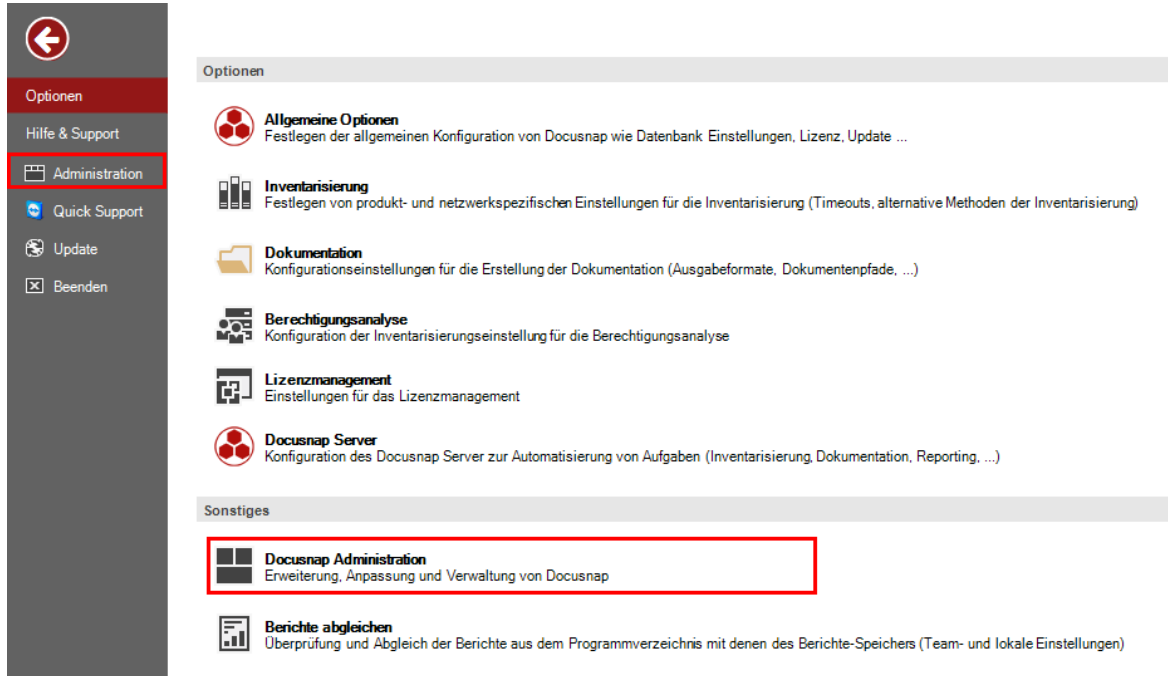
Optionen
Hilfe & Support
Administration
Quick Support
Update
Beenden

Optionen

Allgemeine Optionen
Festlegen der allgemeinen Konfiguration von Docusnap wie Datenbank Einstellungen, Lizenz, Update ...

Inventarisierung
Festlegen von produkt- und netzwerkspezifischen Einstellungen für die Inventarisierung (Timeouts, alternative Methoden der Inventarisierung)

Dokumentation
Konfigurationseinstellungen für die Erstellung der Dokumentation (Ausgabeformate, Dokumentenpfade, ...)

Berechtigungsanalyse
Konfiguration der Inventarisierungseinstellung für die Berechtigungsanalyse

Lizenzmanagement
Einstellungen für das Lizenzmanagement

Docusnap Server
Konfiguration des Docusnap Server zur Automatisierung von Aufgaben (Inventarisierung, Dokumentation, Reporting, ...)

Sonstiges

Docusnap Administration
Erweiterung, Anpassung und Verwaltung von Docusnap

Berichte abgleichen
Überprüfung und Abgleich der Berichte aus dem Programmverzeichnis mit denen des Berichte-Speichers (Team- und lokale Einstellungen)